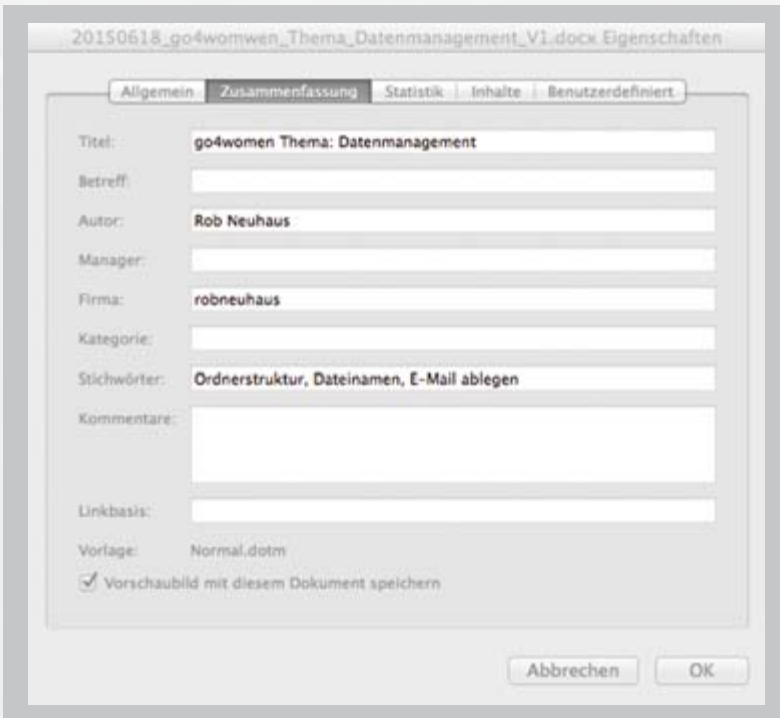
20150618_go4womwen_Thema_Datenmanagement_V1.docx Eigenschaften

Allgemein | Zusammenfassung | Statistik | Inhalte | Benutzerdefiniert

Titel: go4women Thema: Datenmanagement

Betreff:

Autor: Rob Neuhaus

Manager:

Firma: robneuhaus

Kategorie:

Stichwörter: Ordnerstruktur, Dateinamen, E-Mail ablegen

Kommentare:

Linkbasis:

Vorlage: Normal.dotm

☑ Vorschaubild mit diesem Dokument speichern

Abbrechen OK